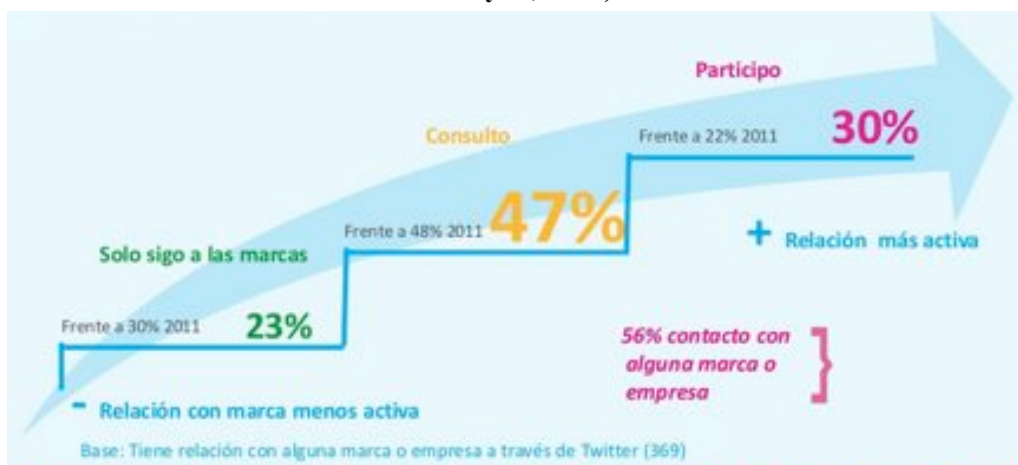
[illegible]

Participo

Consulto

Frente a 22% 2011 30%

Frente a 48% 2011 47%

+ Relación más activa

Solo sigo a las marcas

Frente a 30% 2011 23%

56% contacto con alguna marca o empresa

- Relación con marca menos activa

Base: Tiene relación con alguna marca o empresa a través de Twitter (369)